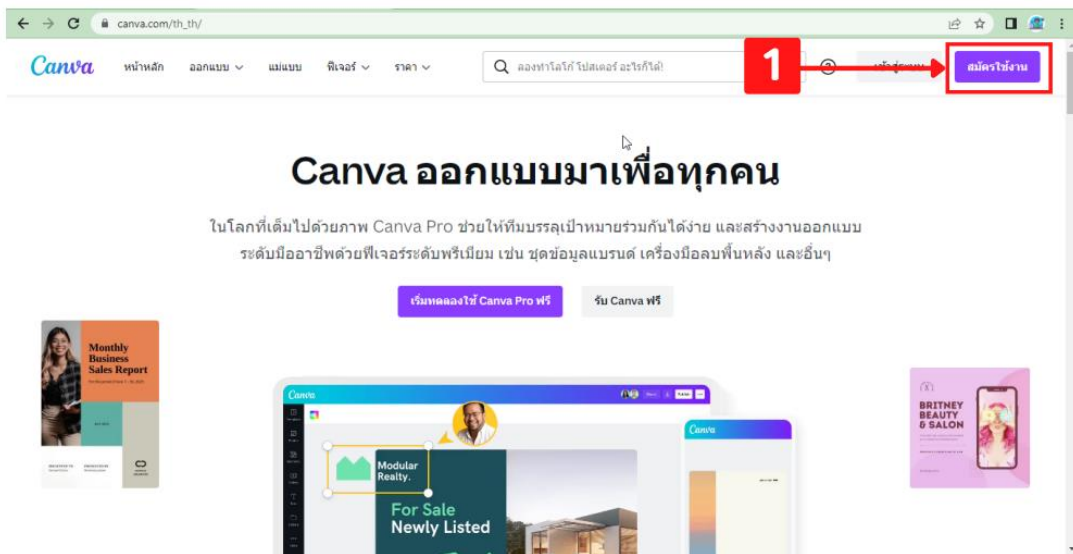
canva.com/th_th/

Canva หน้าหลัก ออกแบบ แม่แบบ ฟีเจอร์ ราคา

ลองทำโลโก้ โปสเตอร์ อะไรก็ได้!

1

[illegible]

สมัครใช้งาน

Canva ออกแบบมาเพื่อทุกคน

ในโลกที่เต็มไปด้วยภาพ Canva Pro ช่วยให้ทีมบรรลุเป้าหมายร่วมกันได้ง่าย และสร้างงานออกแบบระดับมืออาชีพด้วยฟีเจอร์ระดับพรีเมียม เช่น ชุดข้อมูลแบรนด์ เครื่องมือลบพื้นหลัง และอื่นๆ

เริ่มทดลองใช้ Canva Pro ฟรี

รับ Canva ฟรี

Monthly Business Sales Report

Canva

Modular Realty.

For Sale Newly Listed

Canva

BRITNEY BEAUTY & SALON